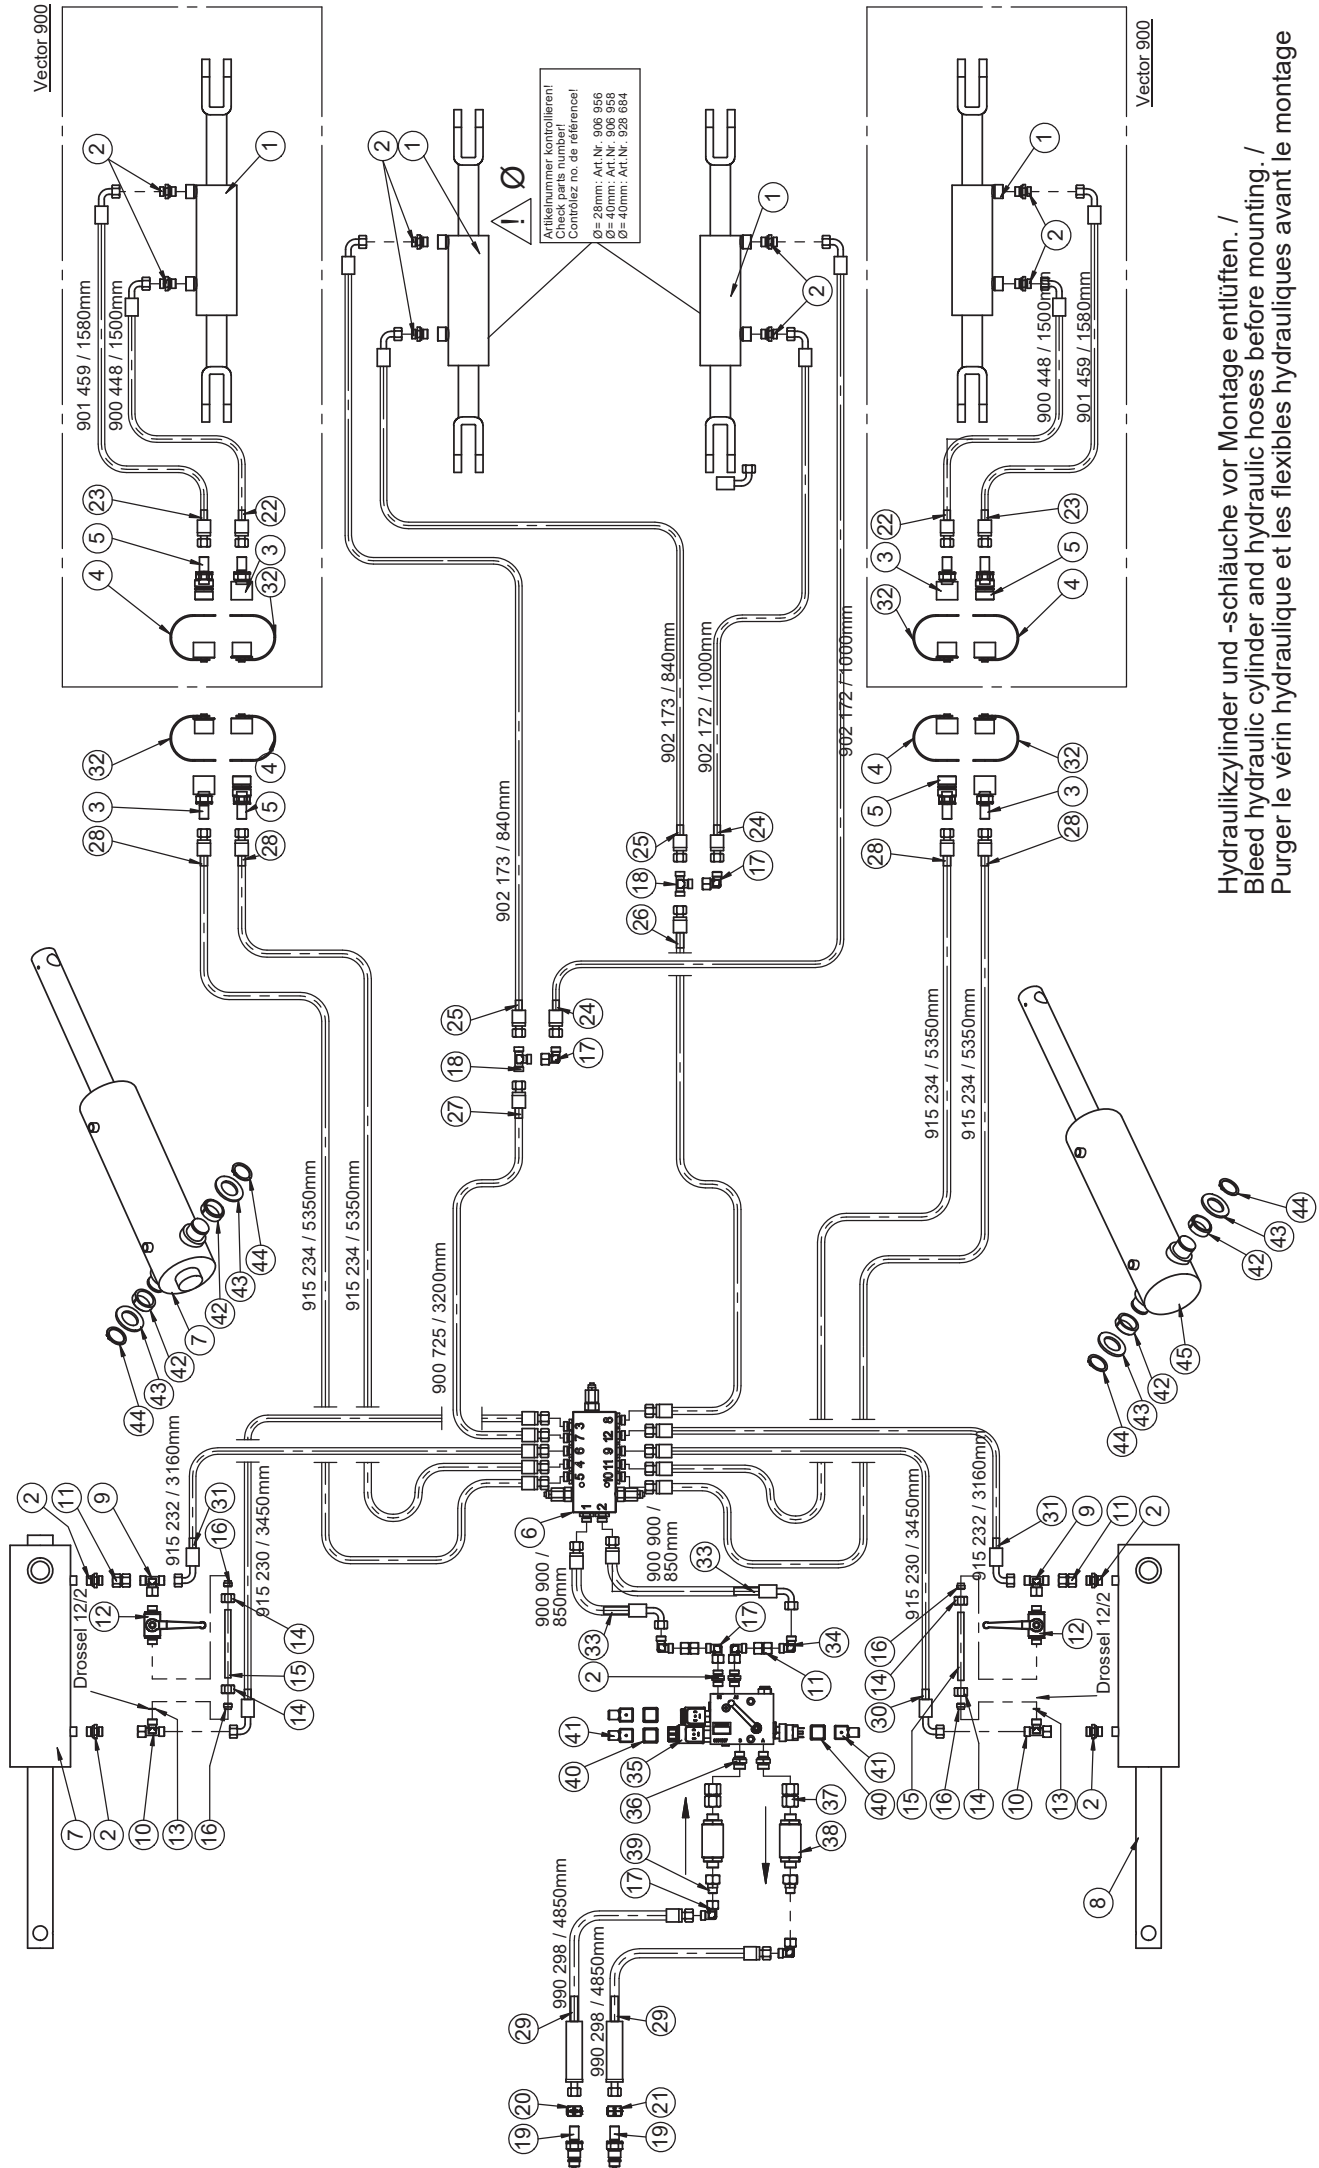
Hydraulikzylinder und -schläuche vor Montage entlüften. /
Bleed hydraulic cylinder and hydraulic hoses before mounting. /
Purger le vérin hydraulique et les flexibles hydrauliques avant le montage

Vector 900

Vector 900

Artikelnummer kontrollieren!
Check parts number!
Contrôlez no. de référence!
Ø= 28mm: Art.Nr. 906 956
Ø= 40mm: Art.Nr. 906 958
Ø= 40mm: Art.Nr. 928 684

Ø

901 459 / 1580mm
900 448 / 1500mm
900 448 / 1500mm
901 459 / 1580mm
902 173 / 840mm
902 173 / 840mm
902 172 / 1000mm
902 172 / 1000mm
915 234 / 5350mm
915 234 / 5350mm
915 234 / 5350mm
915 234 / 5350mm
900 725 / 3200mm
915 232 / 3160mm
915 230 / 3450mm
915 232 / 3160mm
915 230 / 3450mm
900 900 / 850mm
900 900 / 850mm
990 298 / 4850mm
990 298 / 4850mm
Drossel 12/2
Drossel 12/2

1 2 3 4 5 6 7 8 9 10 11 12 13 14 15 16 17 18 19 20 21 22 23 24 25 26 27 28 29 30 31 32 33 34 35 36 37 38 39 40 41 42 43 44 45